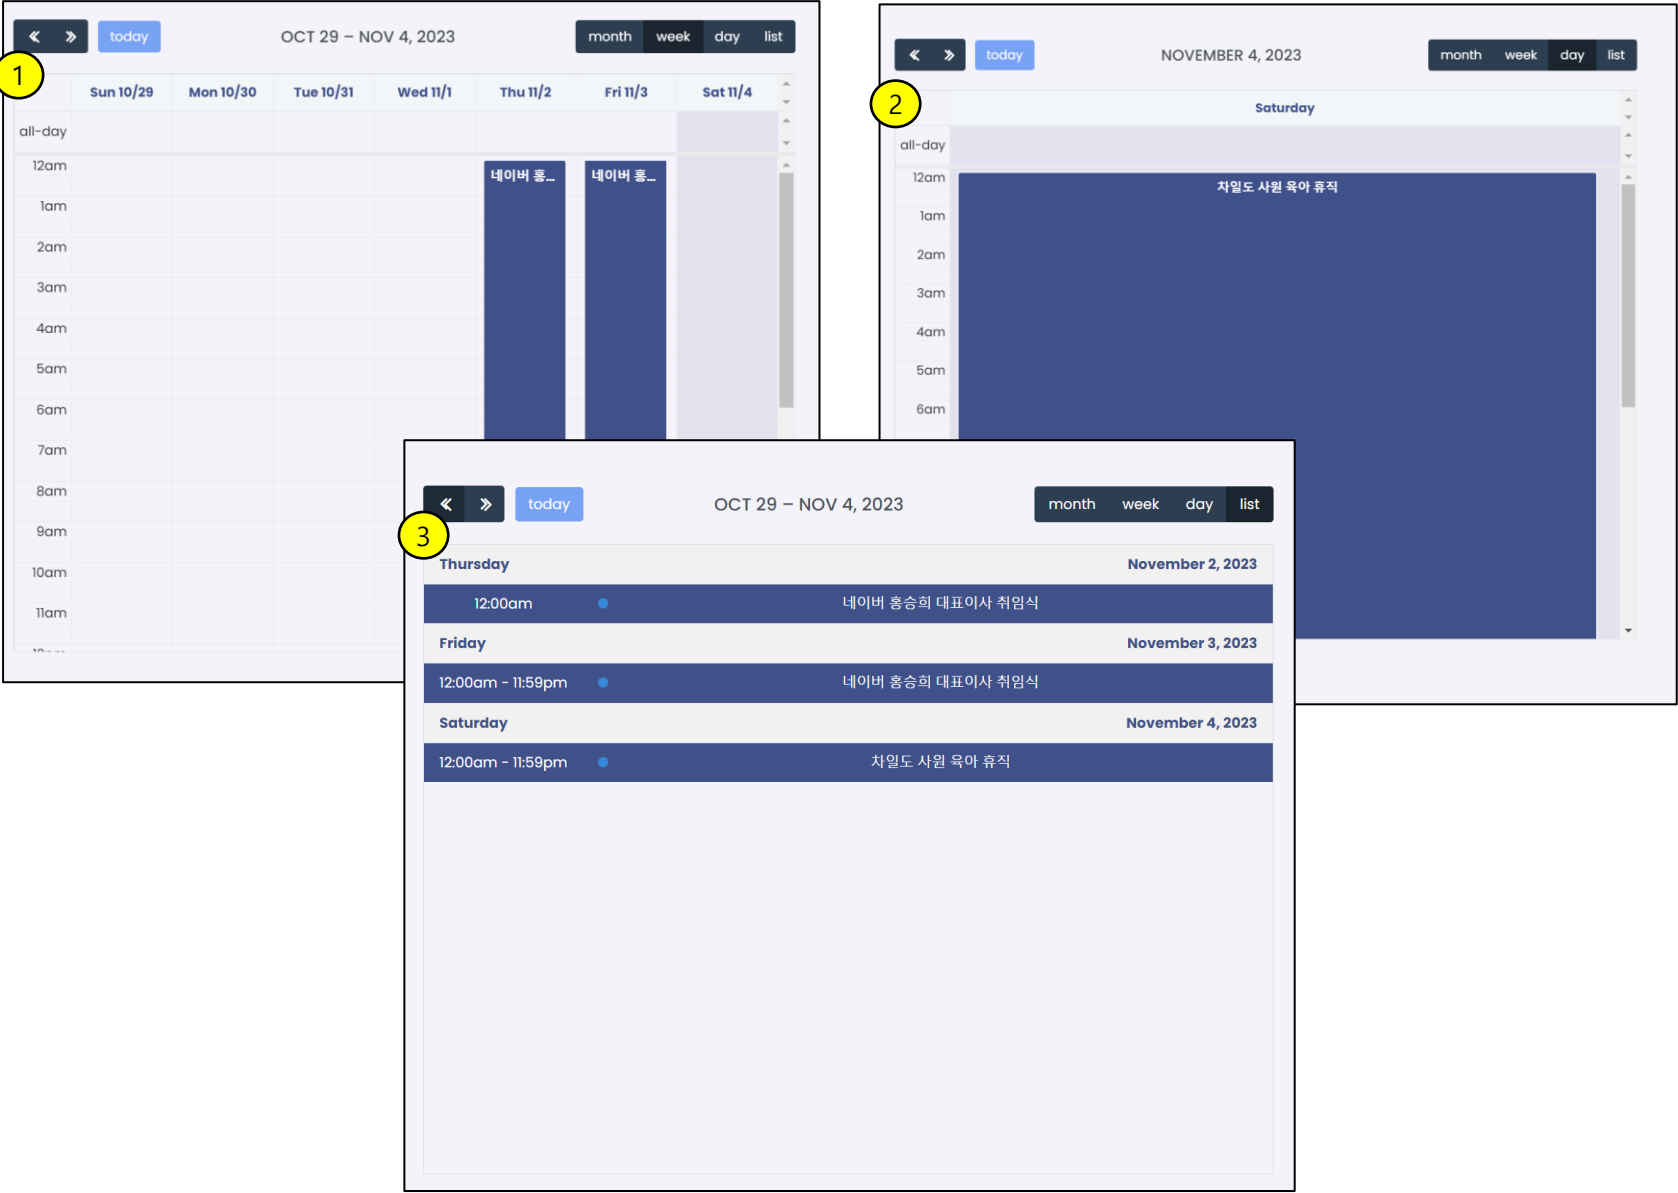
1

today

OCT 29 – NOV 4, 2023

month week day list

| | Sun 10/29 | Mon 10/30 | Tue 10/31 | Wed 11/1 | Thu 11/2 | Fri 11/3 | Sat 11/4 |
|---|---|---|---|---|---|---|---|
| all-day | | | | | | | |
| 12am | | | | | 네이버 홍... | 네이버 홍... | |
| 1am | | | | | | | |
| 2am | | | | | | | |
| 3am | | | | | | | |
| 4am | | | | | | | |
| 5am | | | | | | | |
| 6am | | | | | | | |
| 7am | | | | | | | |
| 8am | | | | | | | |
| 9am | | | | | | | |
| 10am | | | | | | | |
| 11am | | | | | | | |

2

today

NOVEMBER 4, 2023

month week day list

Saturday

all-day

12am 차일도 사원 육아 휴직

1am

2am

3am

4am

5am

6am

3

today

OCT 29 – NOV 4, 2023

month week day list

Thursday November 2, 2023

12:00am 네이버 홍승희 대표이사 취임식

Friday November 3, 2023

12:00am - 11:59pm 네이버 홍승희 대표이사 취임식

Saturday November 4, 2023

12:00am - 11:59pm 차일도 사원 육아 휴직